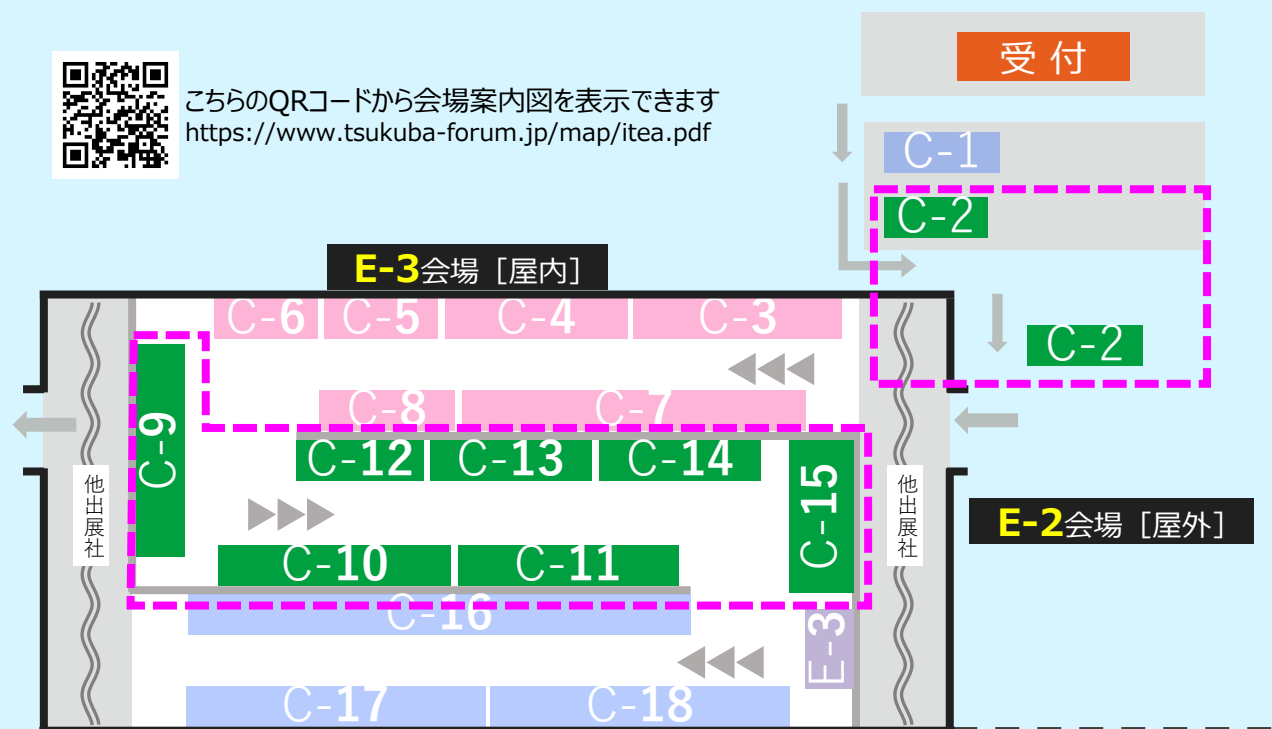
こちらのQRコードから会場案内図を表示できます
https://www.tsukuba-forum.jp/map/itea.pdf

受付

C-1
C-2
C-2

E-3会場［屋内］

C-6 C-5 C-4 C-3
C-9
C-8 C-7
C-12 C-13 C-14
C-15
他出展社
他出展社
C-10 C-11
C-16
E-3
C-17 C-18

E-2会場［屋外］